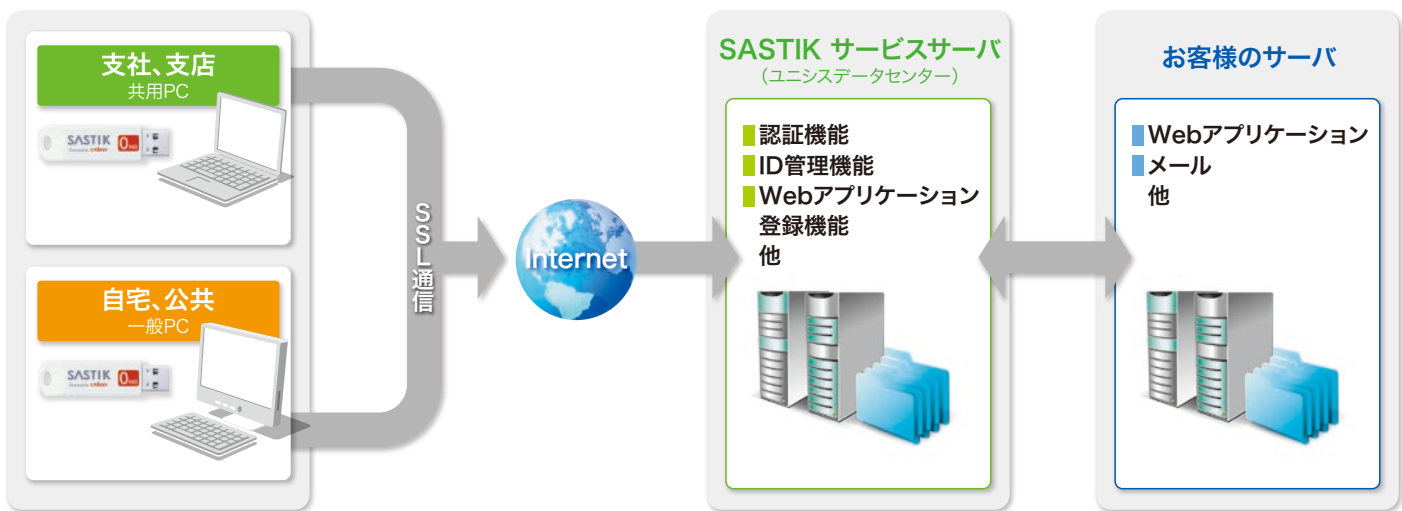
支社、支店
共用PC

SASTIK

自宅、公共
一般PC

SASTIK

SSL通信

Internet

SASTIK サービスサーバ
（ユニシスデータセンター）

認証機能
ID管理機能
Webアプリケーション
登録機能
他

お客様のサーバ

Webアプリケーション
メール
他